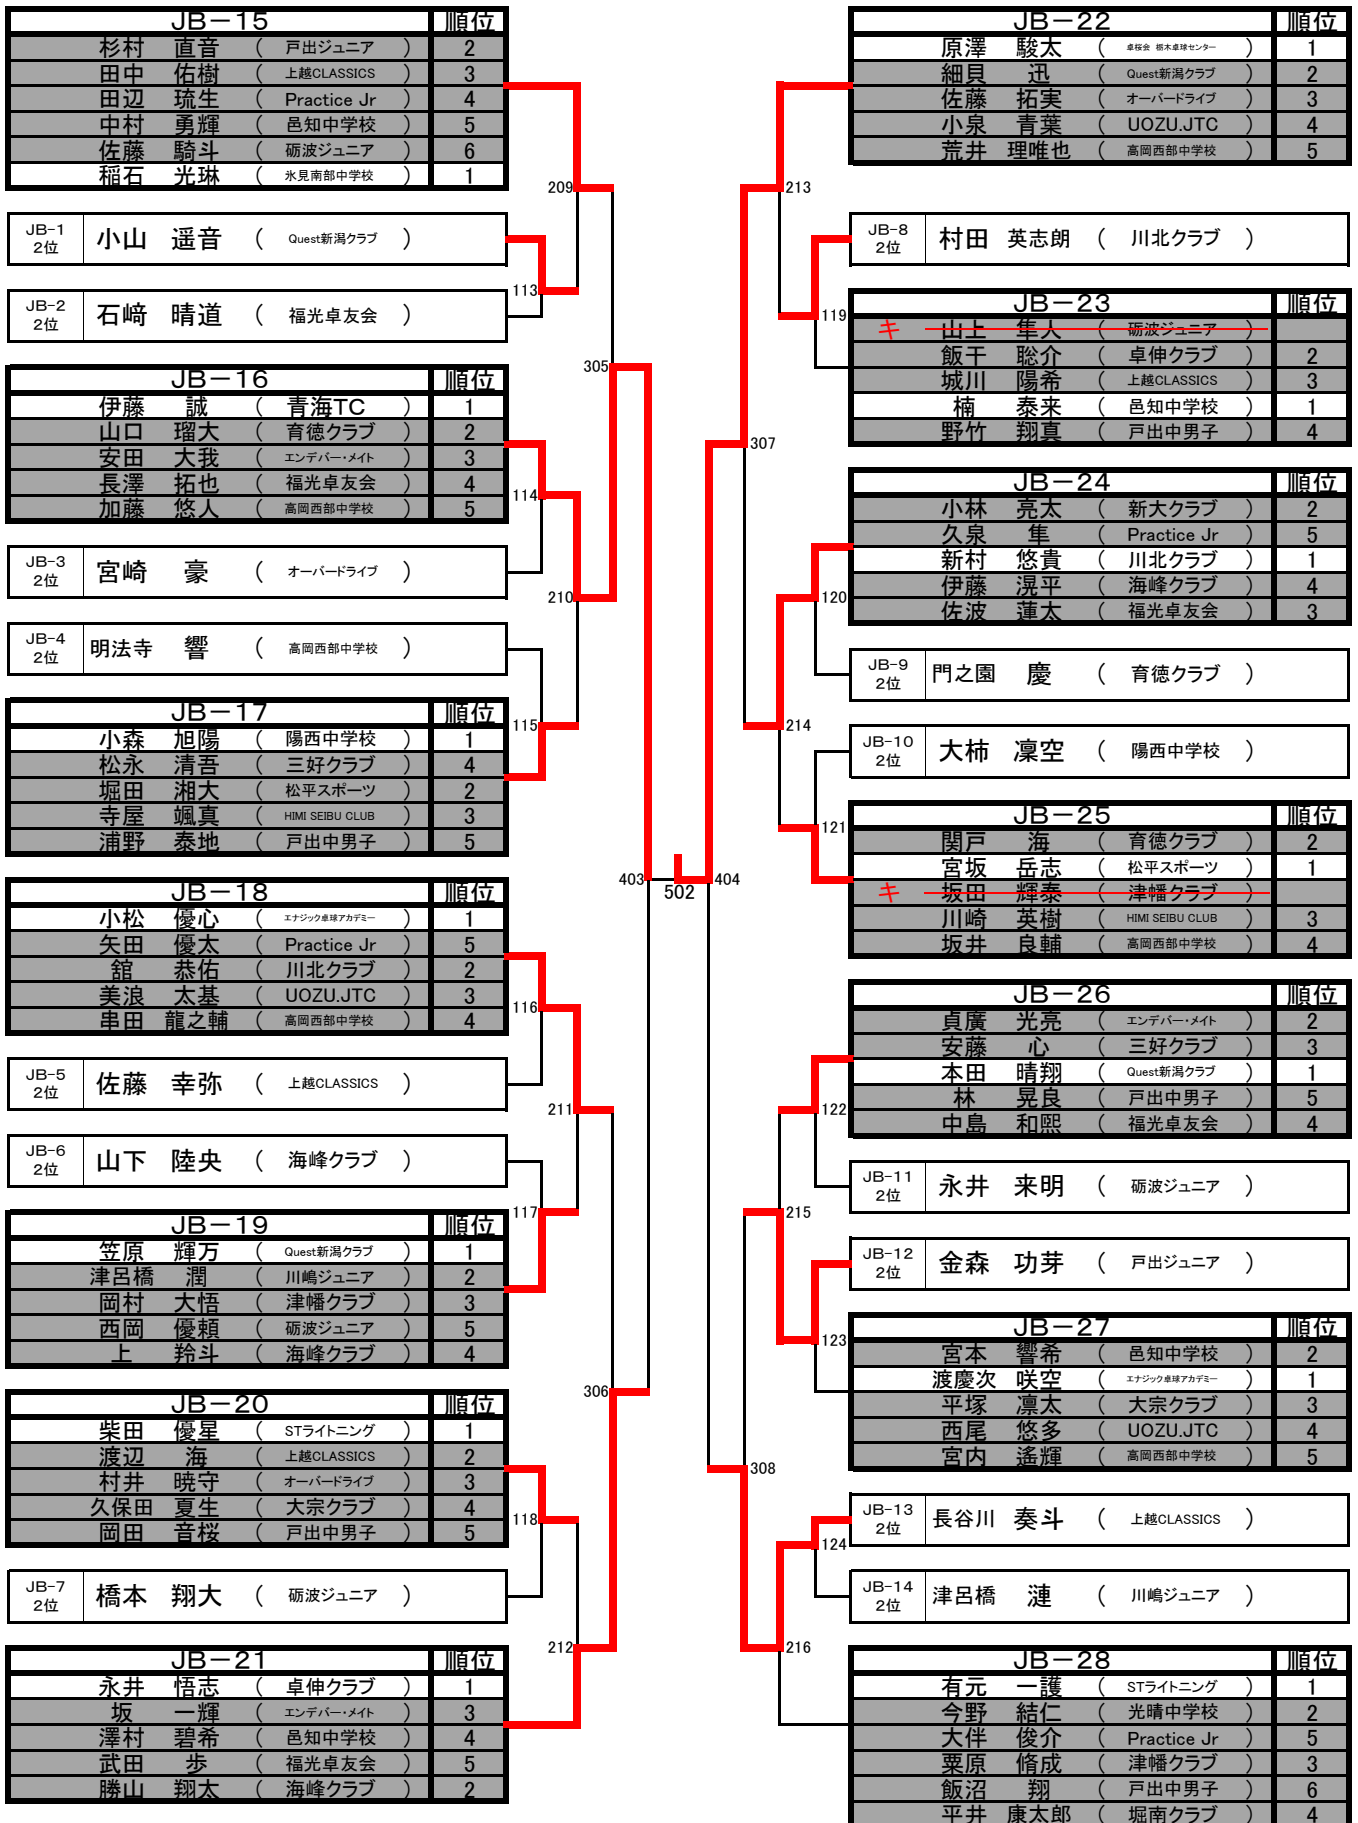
| JB－15 | | 順位 |
|---|---|---|
| 杉村　直音 | （　戸出ジュニア　） | 2 |
| 田中　佑樹 | （　上越CLASSICS　） | 3 |
| 田辺　琉生 | （　Practice Jr　） | 4 |
| 中村　勇輝 | （　邑知中学校　） | 5 |
| 佐藤　騎斗 | （　砺波ジュニア　） | 6 |
| 稲石　光琳 | （　氷見南部中学校　） | 1 |

JB-1 2位　小山　遥音　（　Quest新潟クラブ　）

JB-2 2位　石﨑　晴道　（　福光卓友会　）

| JB－16 | | 順位 |
|---|---|---|
| 伊藤　誠 | （　青海TC　） | 1 |
| 山口　瑠大 | （　育徳クラブ　） | 2 |
| 安田　大我 | （　エンデバー・メイト　） | 3 |
| 長澤　拓也 | （　福光卓友会　） | 4 |
| 加藤　悠人 | （　高岡西部中学校　） | 5 |

JB-3 2位　宮崎　豪　（　オーバードライブ　）

JB-4 2位　明法寺　響　（　高岡西部中学校　）

| JB－17 | | 順位 |
|---|---|---|
| 小森　旭陽 | （　陽西中学校　） | 1 |
| 松永　清吾 | （　三好クラブ　） | 4 |
| 堀田　湘大 | （　松平スポーツ　） | 2 |
| 寺屋　颯真 | （　HIMI SEIBU CLUB　） | 3 |
| 浦野　泰地 | （　戸出中男子　） | 5 |

| JB－18 | | 順位 |
|---|---|---|
| 小松　優心 | （　エナジック卓球アカデミー　） | 1 |
| 矢田　優太 | （　Practice Jr　） | 5 |
| 舘　恭佑 | （　川北クラブ　） | 2 |
| 美浪　太基 | （　UOZU.JTC　） | 3 |
| 串田　龍之輔 | （　高岡西部中学校　） | 4 |

JB-5 2位　佐藤　幸弥　（　上越CLASSICS　）

JB-6 2位　山下　陸央　（　海峰クラブ　）

| JB－19 | | 順位 |
|---|---|---|
| 笠原　輝万 | （　Quest新潟クラブ　） | 1 |
| 津呂橋　潤 | （　川嶋ジュニア　） | 2 |
| 岡村　大悟 | （　津幡クラブ　） | 3 |
| 西岡　優頼 | （　砺波ジュニア　） | 5 |
| 上　羚斗 | （　海峰クラブ　） | 4 |

| JB－20 | | 順位 |
|---|---|---|
| 柴田　優星 | （　STライトニング　） | 1 |
| 渡辺　海 | （　上越CLASSICS　） | 2 |
| 村井　暁守 | （　オーバードライブ　） | 3 |
| 久保田　夏生 | （　大宗クラブ　） | 4 |
| 岡田　音桜 | （　戸出中男子　） | 5 |

JB-7 2位　橋本　翔大　（　砺波ジュニア　）

| JB－21 | | 順位 |
|---|---|---|
| 永井　悟志 | （　卓伸クラブ　） | 1 |
| 坂　一輝 | （　エンデバー・メイト　） | 3 |
| 澤村　碧希 | （　邑知中学校　） | 4 |
| 武田　歩 | （　福光卓友会　） | 5 |
| 勝山　翔太 | （　海峰クラブ　） | 2 |

209 113 305 114 210 115 403 502 404 116 211 117 306 118 212

| JB－22 | | 順位 |
|---|---|---|
| 原澤　駿太 | （　卓桜会 栃木卓球センター　） | 1 |
| 細貝　迅 | （　Quest新潟クラブ　） | 2 |
| 佐藤　拓実 | （　オーバードライブ　） | 3 |
| 小泉　青葉 | （　UOZU.JTC　） | 4 |
| 荒井　理唯也 | （　高岡西部中学校　） | 5 |

JB-8 2位　村田　英志朗　（　川北クラブ　）

| JB－23 | | 順位 |
|---|---|---|
| キ　山上　隼人 | （　砺波ジュニア　） | |
| 飯干　聡介 | （　卓伸クラブ　） | 2 |
| 城川　陽希 | （　上越CLASSICS　） | 3 |
| 楠　泰来 | （　邑知中学校　） | 1 |
| 野竹　翔真 | （　戸出中男子　） | 4 |

| JB－24 | | 順位 |
|---|---|---|
| 小林　亮太 | （　新大クラブ　） | 2 |
| 久泉　隼 | （　Practice Jr　） | 5 |
| 新村　悠貴 | （　川北クラブ　） | 1 |
| 伊藤　滉平 | （　海峰クラブ　） | 4 |
| 佐波　蓮太 | （　福光卓友会　） | 3 |

JB-9 2位　門之園　慶　（　育徳クラブ　）

JB-10 2位　大柿　凛空　（　陽西中学校　）

| JB－25 | | 順位 |
|---|---|---|
| 関戸　海 | （　育徳クラブ　） | 2 |
| 宮坂　岳志 | （　松平スポーツ　） | 1 |
| キ　坂田　輝泰 | （　津幡クラブ　） | |
| 川崎　英樹 | （　HIMI SEIBU CLUB　） | 3 |
| 坂井　良輔 | （　高岡西部中学校　） | 4 |

| JB－26 | | 順位 |
|---|---|---|
| 貞廣　光亮 | （　エンデバー・メイト　） | 2 |
| 安藤　心 | （　三好クラブ　） | 3 |
| 本田　晴翔 | （　Quest新潟クラブ　） | 1 |
| 林　晃良 | （　戸出中男子　） | 5 |
| 中島　和熙 | （　福光卓友会　） | 4 |

JB-11 2位　永井　来明　（　砺波ジュニア　）

JB-12 2位　金森　功芽　（　戸出ジュニア　）

| JB－27 | | 順位 |
|---|---|---|
| 宮本　響希 | （　邑知中学校　） | 2 |
| 渡慶次　咲空 | （　エナジック卓球アカデミー　） | 1 |
| 平塚　凜太 | （　大宗クラブ　） | 3 |
| 西尾　悠多 | （　UOZU.JTC　） | 4 |
| 宮内　遙輝 | （　高岡西部中学校　） | 5 |

JB-13 2位　長谷川　奏斗　（　上越CLASSICS　）

JB-14 2位　津呂橋　漣　（　川嶋ジュニア　）

| JB－28 | | 順位 |
|---|---|---|
| 有元　一護 | （　STライトニング　） | 1 |
| 今野　結仁 | （　光晴中学校　） | 2 |
| 大伴　俊介 | （　Practice Jr　） | 5 |
| 粟原　脩成 | （　津幡クラブ　） | 3 |
| 飯沼　翔 | （　戸出中男子　） | 6 |
| 平井　康太郎 | （　堀南クラブ　） | 4 |

213 119 307 120 214 121 122 215 123 308 124 216